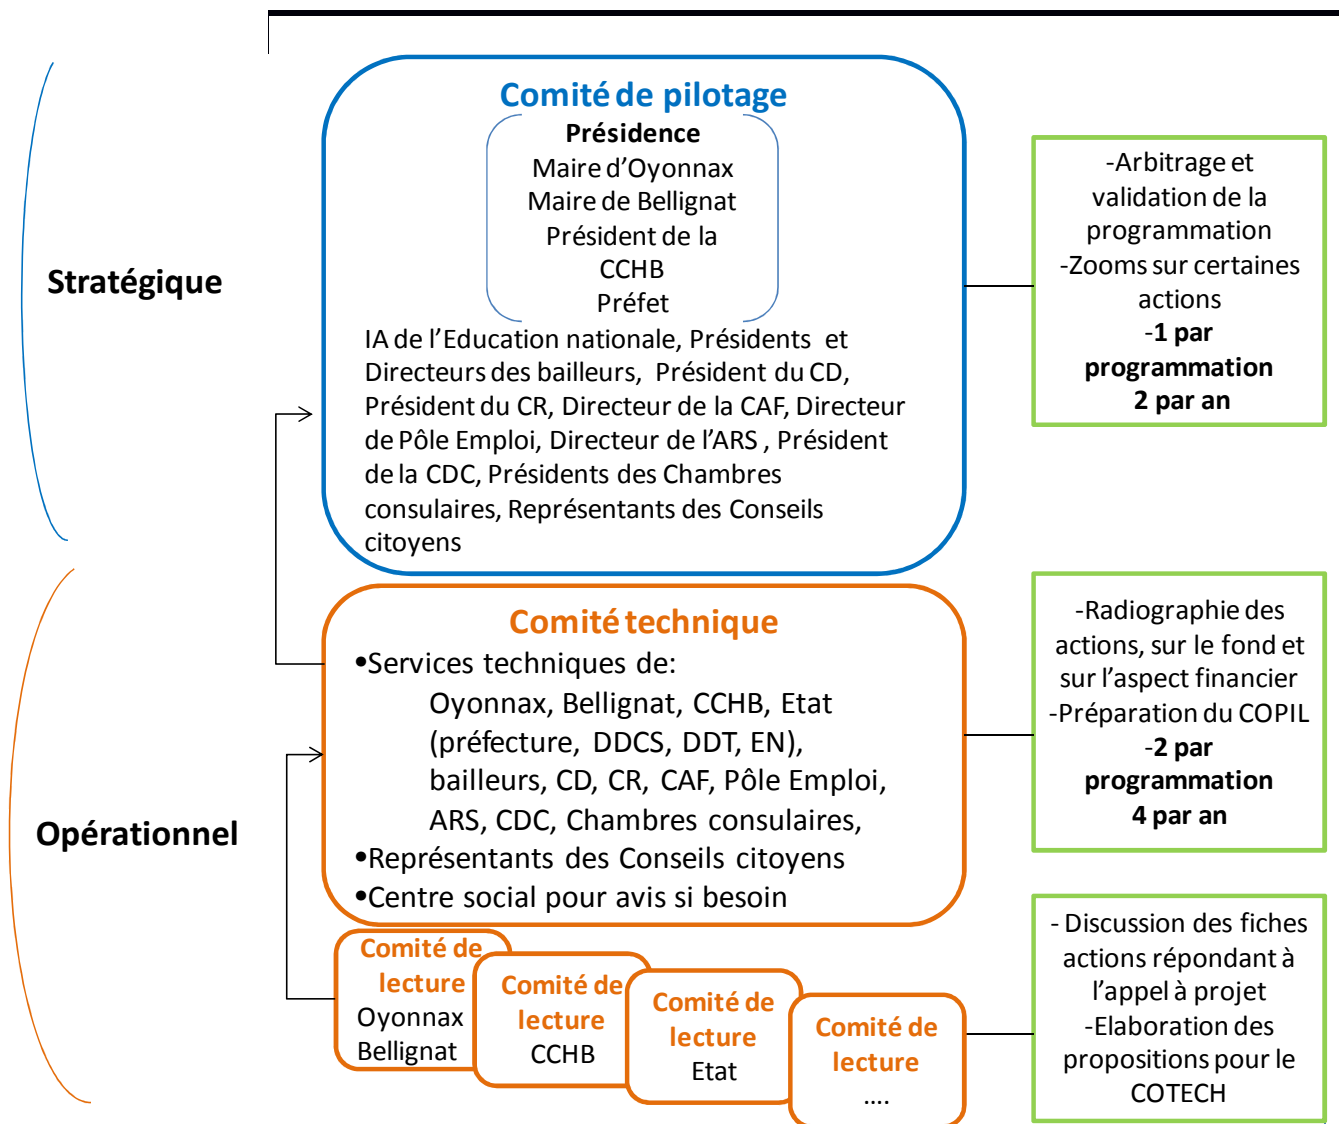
Stratégique

Comité de pilotage

Présidence
Maire d'Oyonnax
Maire de Bellignat
Président de la CCHB
Préfet

IA de l'Education nationale, Présidents et Directeurs des bailleurs, Président du CD, Président du CR, Directeur de la CAF, Directeur de Pôle Emploi, Directeur de l'ARS , Président de la CDC, Présidents des Chambres consulaires, Représentants des Conseils citoyens

-Arbitrage et validation de la programmation
-Zooms sur certaines actions
-**1 par programmation**
**2 par an**

Opérationnel

Comité technique

•Services techniques de:
Oyonnax, Bellignat, CCHB, Etat (préfecture, DDCS, DDT, EN), bailleurs, CD, CR, CAF, Pôle Emploi, ARS, CDC, Chambres consulaires,
•Représentants des Conseils citoyens
•Centre social pour avis si besoin

-Radiographie des actions, sur le fond et sur l'aspect financier
-Préparation du COPIL
-**2 par programmation**
**4 par an**

Comité de lecture
Oyonnax
Bellignat

Comité de lecture
CCHB

Comité de lecture
Etat

Comité de lecture
....

- Discussion des fiches actions répondant à l'appel à projet
-Elaboration des propositions pour le COTECH